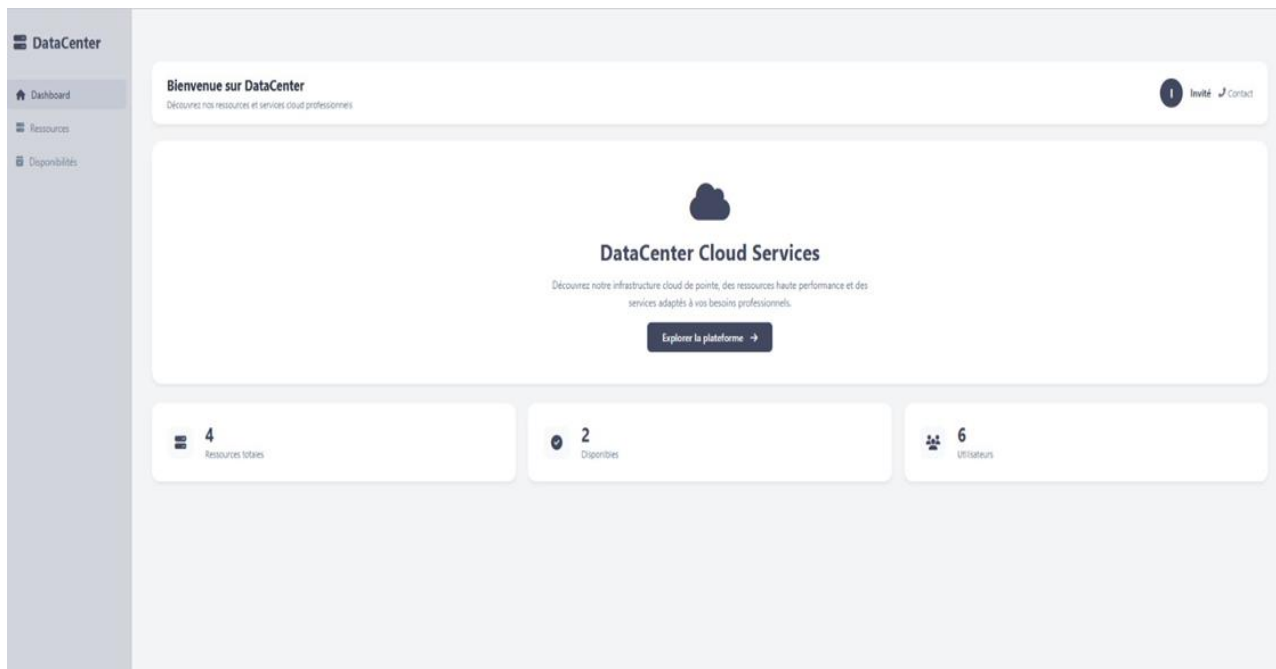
DataCenter

Dashboard
Ressources
Disponibilités

Bienvenue sur DataCenter
Découvrez nos ressources et services cloud professionnels

I Invité Contact

DataCenter Cloud Services
Découvrez notre infrastructure cloud de pointe, des ressources haute performance et des services adaptés à vos besoins professionnels.

Explorer la plateforme →

4
Ressources totales

2
Disponibles

6
Utilisateurs